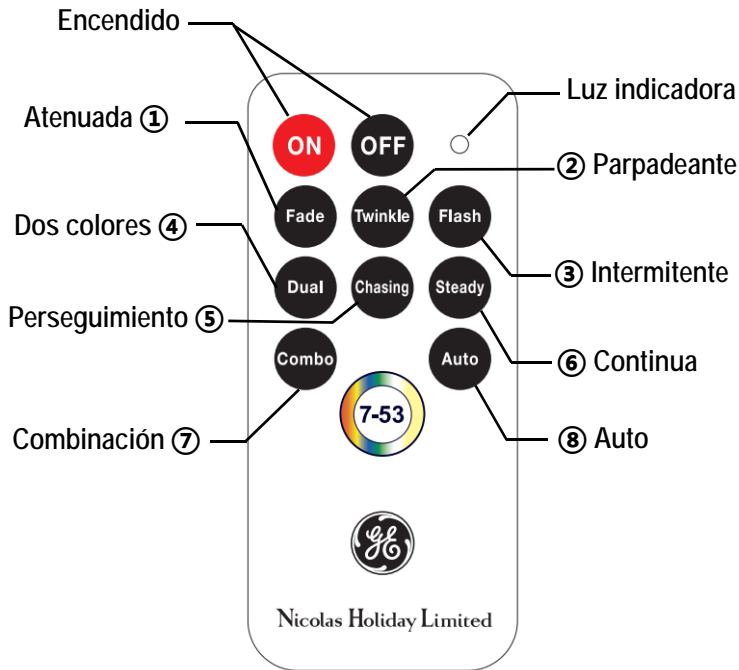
Encendido

ON OFF

Luz indicadora

Atenuada ①

② Parpadeante

Fade Twinkle Flash

Dos colores ④

③ Intermitente

Dual Chasing Steady

Perseguimiento ⑤

Combo Auto

⑥ Continua

7-53

Combinación ⑦

⑧ Auto

Nicolas Holiday Limited